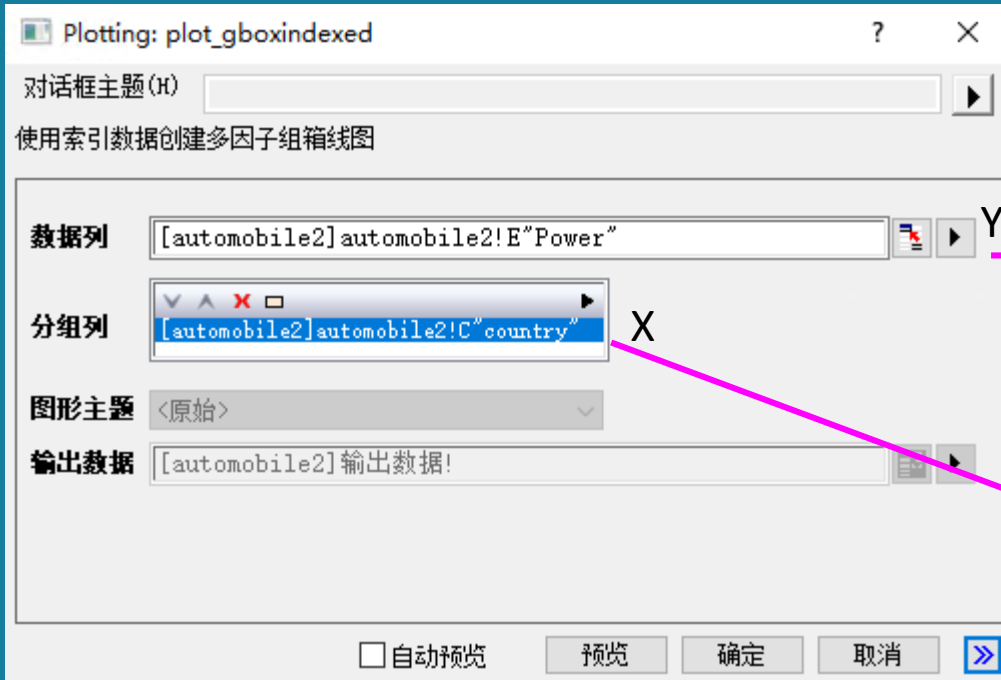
Plotting: plot_gboxindexed

?

对话框主题(H)

使用索引数据创建多因子组箱线图

数据列 [automobile2]automobile2!E"Power"

Y

分组列 [automobile2]automobile2!C"country"

X

图形主题 <原始>

输出数据 [automobile2]输出数据!

自动预览

预览

确定

取消

»